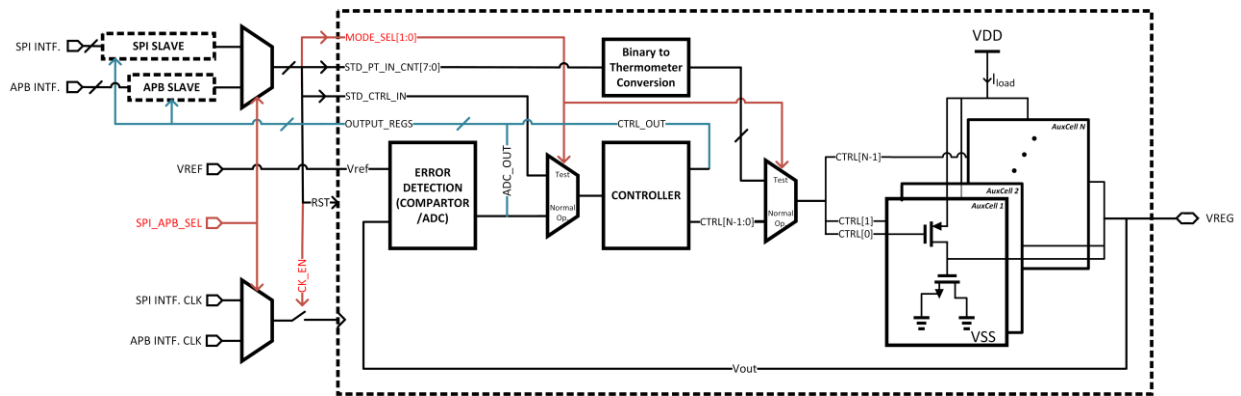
SPI INTF.
SPI SLAVE
APB INTF.
APB SLAVE
MODE_SEL[1:0]
STD_PT_IN_CNT[7:0]
STD_CTRL_IN
OUTPUT_REGS
CTRL_OUT
Binary to Thermometer Conversion
VDD
$I_{load}$
AuxCell N
AuxCell 2
AuxCell 1
VREF
Vref
RST
ERROR DETECTION (COMPARTOR /ADC)
ADC_OUT
Test
Normal Op.
CONTROLLER
CTRL[N-1:0]
Test
Normal Op.
CTRL[N-1]
CTRL[1]
CTRL[0]
VREG
SPI_APB_SEL
CK_EN
SPI INTF. CLK
APB INTF. CLK
VSS
Vout